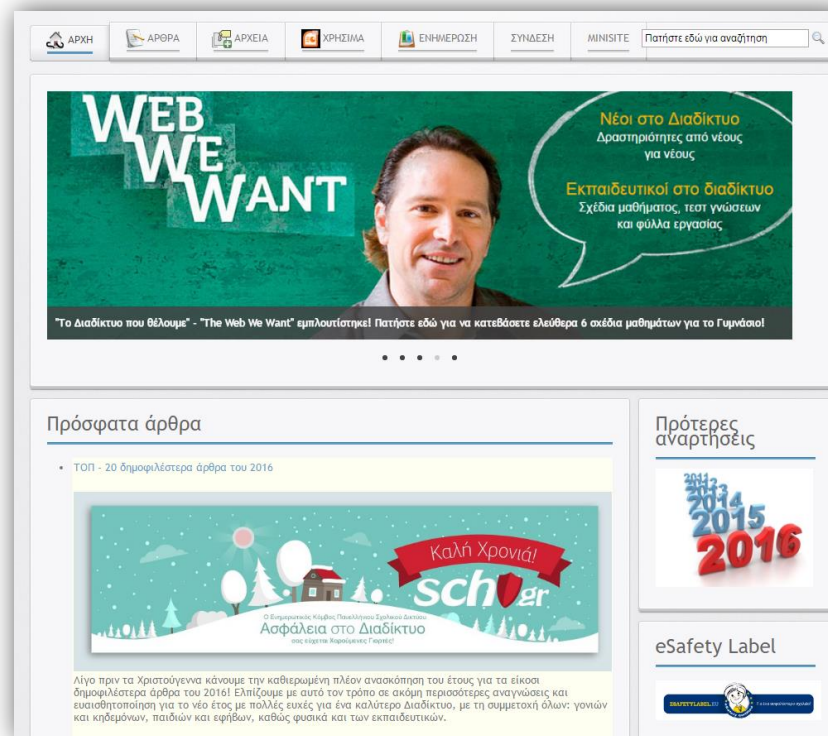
ΑΡΧΗ ΑΡΘΡΑ ΑΡΧΕΙΑ ΧΡΗΣΙΜΑ ΕΝΗΜΕΡΩΣΗ ΣΥΝΔΕΣΗ MINISITE Πατήστε εδώ για αναζήτηση

WEB WE WANT

Νέοι στο Διαδίκτυο
Δραστηριότητες από νέους για νέους

Εκπαιδευτικοί στο διαδίκτυο
Σχέδια μαθήματος, τεστ γνώσεων και φύλλα εργασίας

"Το Διαδίκτυο που θέλουμε" - "The Web We Want" εμπλουτίστηκε! Πατήστε εδώ για να κατεβάσετε ελεύθερα 6 σχέδια μαθημάτων για το Γυμνάσιο!

Πρόσφατα άρθρα

• ΤΟΠ - 20 δημοφιλέστερα άρθρα του 2016

Καλή Χρονιά!
sch.gr
Ο Ενημερωτικός Κόμβος Πανελλήνιου Σχολικού Δικτύου
Ασφάλεια στο Διαδίκτυο
σας εύχεται Χαρούμενες Γιορτές!

Λίγο πριν τα Χριστούγεννα κάνουμε την καθιερωμένη πλέον ανασκόπηση του έτους για τα είκοσι δημοφιλέστερα άρθρα του 2016! Ελπίζουμε με αυτό τον τρόπο σε ακόμη περισσότερες αναγνώσεις και ευαισθητοποίηση για το νέο έτος με πολλές ευχές για ένα καλύτερο Διαδίκτυο, με τη συμμετοχή όλων: γονιών και κηδεμόνων, παιδιών και εφήβων, καθώς φυσικά και των εκπαιδευτικών.

Πρότερες αναρτήσεις

2011 2012 2013 2014 2015 2016

eSafety Label

ESAFETYLABEL.EU